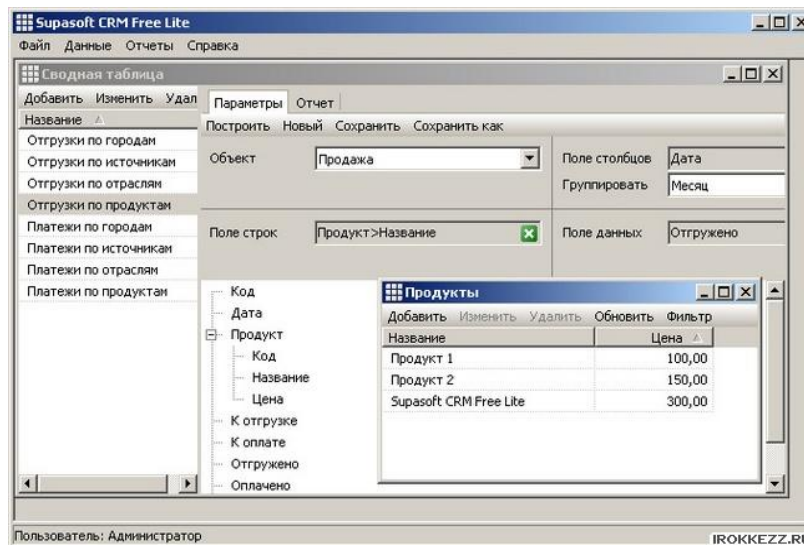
Supasoft CRM Free Lite

Файл Данные Отчеты Справка

Сводная таблица

Добавить Изменить Удал

Название

Отгрузки по городам
Отгрузки по источникам
Отгрузки по отраслям
Отгрузки по продуктам
Платежи по городам
Платежи по источникам
Платежи по отраслям
Платежи по продуктам

Параметры Отчет

Построить Новый Сохранить Сохранить как

Объект Продажа

Поле столбцов Дата

Группировать Месяц

Поле строк Продукт>Название

Поле данных Отгружено

Код
Дата
Продукт
Код
Название
Цена
К отгрузке
К оплате
Отгружено
Оплачено

Продукты

Добавить Изменить Удалить Обновить Фильтр

| Название | Цена |
|---|---|
| Продукт 1 | 100,00 |
| Продукт 2 | 150,00 |
| Supasoft CRM Free Lite | 300,00 |

Пользователь: Администратор

IROKKEZZ.RU